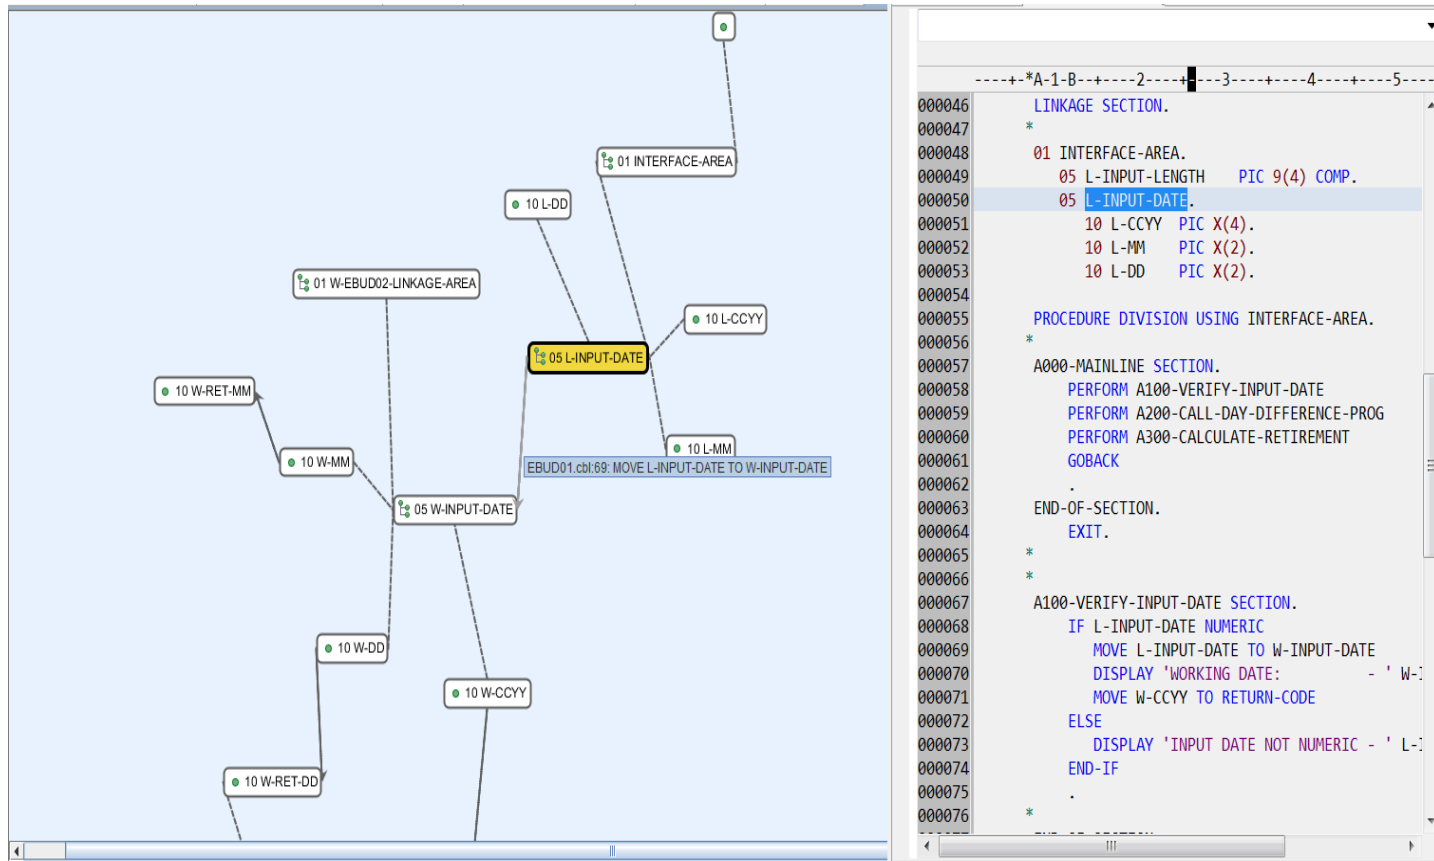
01 INTERFACE-AREA

10 L-DD

01 W-EBUD02-LINKAGE-AREA

10 L-CCYY

05 L-INPUT-DATE

10 W-RET-MM

10 L-MM

10 W-MM

EBUD01.cbl:69: MOVE L-INPUT-DATE TO W-INPUT-DATE

05 W-INPUT-DATE

10 W-DD

10 W-CCYY

10 W-RET-DD

----+-*A-1-B--+----2----+----3----+----4----+----5---

000046 LINKAGE SECTION.
000047 *
000048 01 INTERFACE-AREA.
000049 05 L-INPUT-LENGTH PIC 9(4) COMP.
000050 05 L-INPUT-DATE.
000051 10 L-CCYY PIC X(4).
000052 10 L-MM PIC X(2).
000053 10 L-DD PIC X(2).
000054
000055 PROCEDURE DIVISION USING INTERFACE-AREA.
000056 *
000057 A000-MAINLINE SECTION.
000058 PERFORM A100-VERIFY-INPUT-DATE
000059 PERFORM A200-CALL-DAY-DIFFERENCE-PROG
000060 PERFORM A300-CALCULATE-RETIREMENT
000061 GOBACK
000062 .
000063 END-OF-SECTION.
000064 EXIT.
000065 *
000066 *
000067 A100-VERIFY-INPUT-DATE SECTION.
000068 IF L-INPUT-DATE NUMERIC
000069 MOVE L-INPUT-DATE TO W-INPUT-DATE
000070 DISPLAY 'WORKING DATE: - ' W-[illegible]
000071 MOVE W-CCYY TO RETURN-CODE
000072 ELSE
000073 DISPLAY 'INPUT DATE NOT NUMERIC - ' L-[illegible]
000074 END-IF
000075 .
000076 *